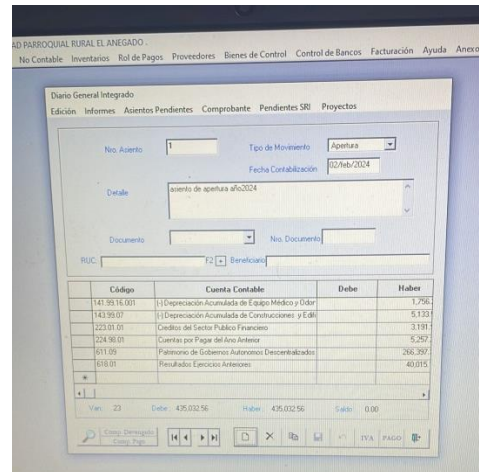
AD PARROQUIAL RURAL EL ANEGADO .
No Contable Inventarios Rol de Pagos Proveedores Bienes de Control Control de Bancos Facturación Ayuda Anexo

Diario General Integrado
Edición Informes Asientos Pendientes Comprobante Pendientes SRI Proyectos

Nro. Asiento 1
Tipo de Movimiento Apertura
Fecha Contabilización 02/feb/2024
Detalle asiento de apertura año2024
Documento
Nro. Documento
RUC
F2 + Beneficiario

| Código | Cuenta Contable | Debe | Haber |
|---|---|---|---|
| 141.99.16.001 | (-) Depreciación Acumulada de Equipo Médico y Odor | | 1,756. |
| 143.99.07 | (-) Depreciación Acumulada de Construcciones y Edifi | | 5,133. |
| 223.01.01 | Creditos del Sector Publico Financiero | | 3,191. |
| 224.98.01 | Cuentas por Pagar del Ano Anterior | | 5,257. |
| 611.09 | Patrimonio de Gobiernos Autonomos Descentralizados | | 266,397. |
| 618.01 | Resultados Ejercicios Anteriores | | 40,015. |
| * | | | |

Ver. 23 Debe 435,032.56 Haber 435,032.56 Saldo 0.00

Comp. Derogado Comp. Pago
IVA PAGO